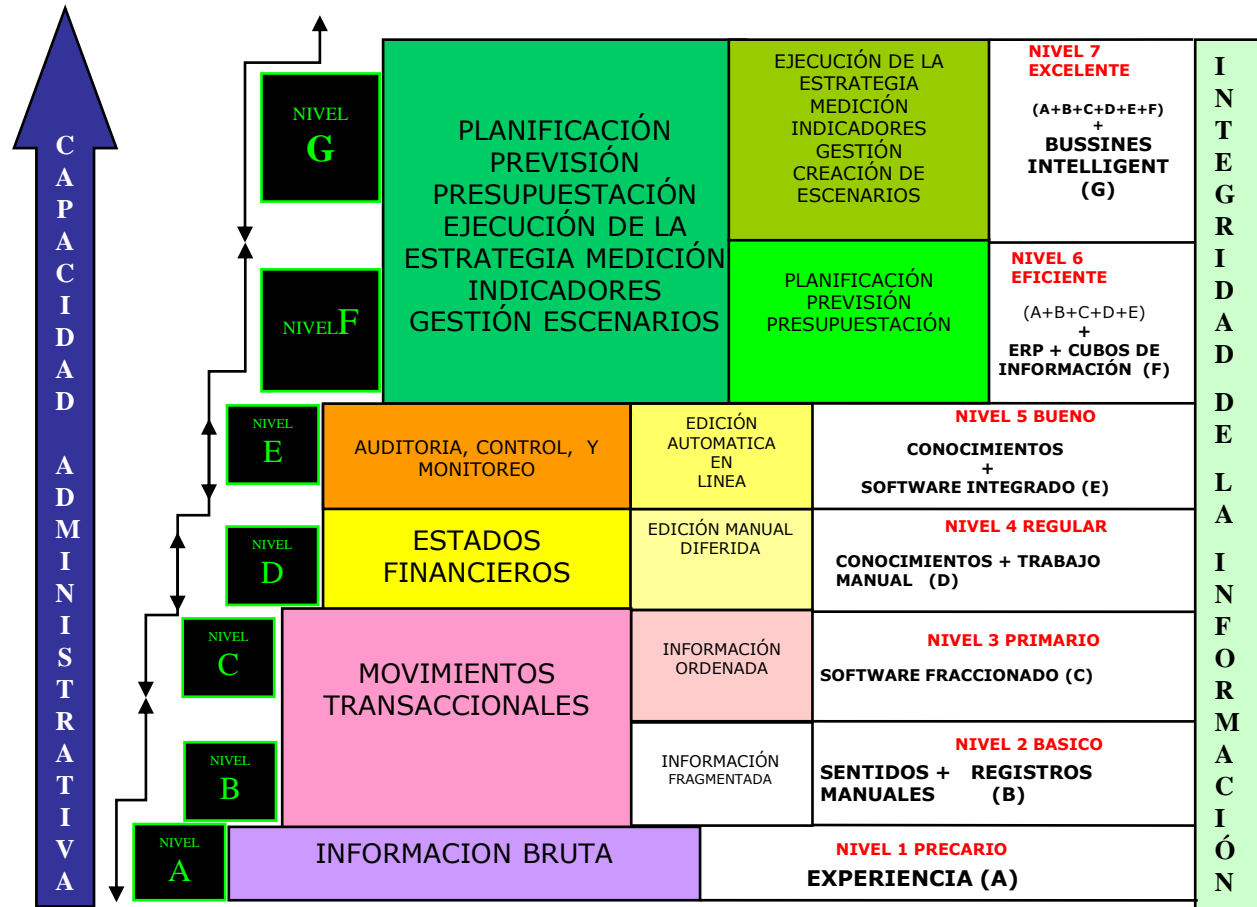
CAPACIDAD ADMINISTRATIVA

NIVEL G

NIVEL F

NIVEL E

NIVEL D

NIVEL C

NIVEL B

NIVEL A

PLANIFICACIÓN PREVISIÓN PRESUPUESTACIÓN EJECUCIÓN DE LA ESTRATEGIA MEDICIÓN INDICADORES GESTIÓN ESCENARIOS

EJECUCIÓN DE LA ESTRATEGIA MEDICIÓN INDICADORES GESTIÓN CREACIÓN DE ESCENARIOS

NIVEL 7 EXCELENTE

(A+B+C+D+E+F) + BUSSINES INTELLIGENT (G)

PLANIFICACIÓN PREVISIÓN PRESUPUESTACIÓN

NIVEL 6 EFICIENTE

(A+B+C+D+E) + ERP + CUBOS DE INFORMACIÓN (F)

AUDITORIA, CONTROL, Y MONITOREO

EDICIÓN AUTOMATICA EN LINEA

NIVEL 5 BUENO

CONOCIMIENTOS + SOFTWARE INTEGRADO (E)

ESTADOS FINANCIEROS

EDICIÓN MANUAL DIFERIDA

NIVEL 4 REGULAR

CONOCIMIENTOS + TRABAJO MANUAL (D)

MOVIMIENTOS TRANSACCIONALES

INFORMACIÓN ORDENADA

NIVEL 3 PRIMARIO

SOFTWARE FRACCIONADO (C)

INFORMACIÓN FRAGMENTADA

NIVEL 2 BASICO

SENTIDOS + REGISTROS MANUALES (B)

INFORMACION BRUTA

NIVEL 1 PRECARIO

EXPERIENCIA (A)

INTEGRIDAD DE LA INFORMACIÓN